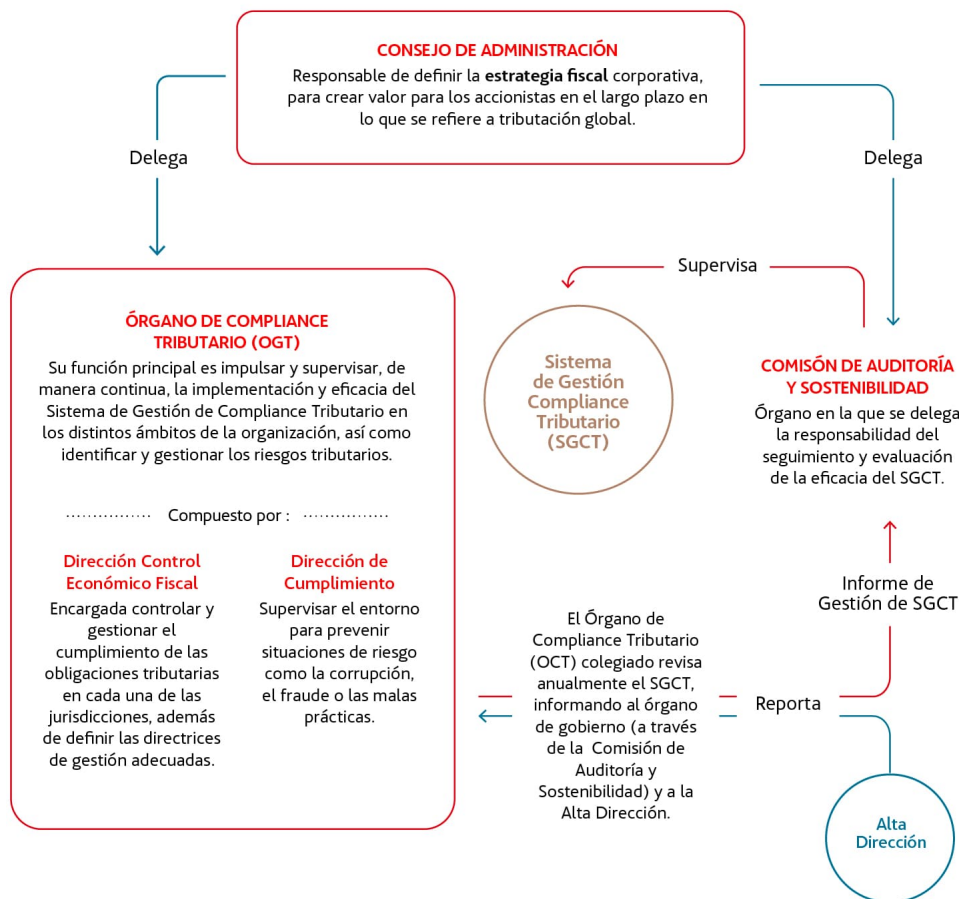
CONSEJO DE ADMINISTRACIÓN
Responsable de definir la **estrategia fiscal** corporativa, para crear valor para los accionistas en el largo plazo en lo que se refiere a tributación global.

Delega

Delega

Supervisa

ÓRGANO DE COMPLIANCE TRIBUTARIO (OGT)
Su función principal es impulsar y supervisar, de manera continua, la implementación y eficacia del Sistema de Gestión de Compliance Tributario en los distintos ámbitos de la organización, así como identificar y gestionar los riesgos tributarios.

Compuesto por :

Dirección Control Económico Fiscal
Encargada controlar y gestionar el cumplimiento de las obligaciones tributarias en cada una de las jurisdicciones, además de definir las directrices de gestión adecuadas.

Dirección de Cumplimiento
Supervisar el entorno para prevenir situaciones de riesgo como la corrupción, el fraude o las malas prácticas.

Sistema de Gestión Compliance Tributario (SGCT)

COMISÓN DE AUDITORÍA Y SOSTENIBILIDAD
Órgano en la que se delega la responsabilidad del seguimiento y evaluación de la eficacia del SGCT.

Informe de Gestión de SGCT

El Órgano de Compliance Tributario (OCT) colegiado revisa anualmente el SGCT, informando al órgano de gobierno (a través de la Comisión de Auditoría y Sostenibilidad) y a la Alta Dirección.

Reporta

Alta Dirección